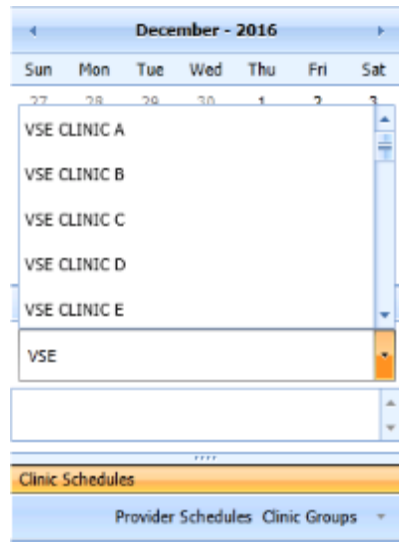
December - 2016

| Sun | Mon | Tue | Wed | Thu | Fri | Sat |
|---|---|---|---|---|---|---|
| 27 | 28 | 29 | 30 | 1 | 2 | 3 |

VSE CLINIC A

VSE CLINIC B

VSE CLINIC C

VSE CLINIC D

VSE CLINIC E

VSE

Clinic Schedules

Provider Schedules Clinic Groups